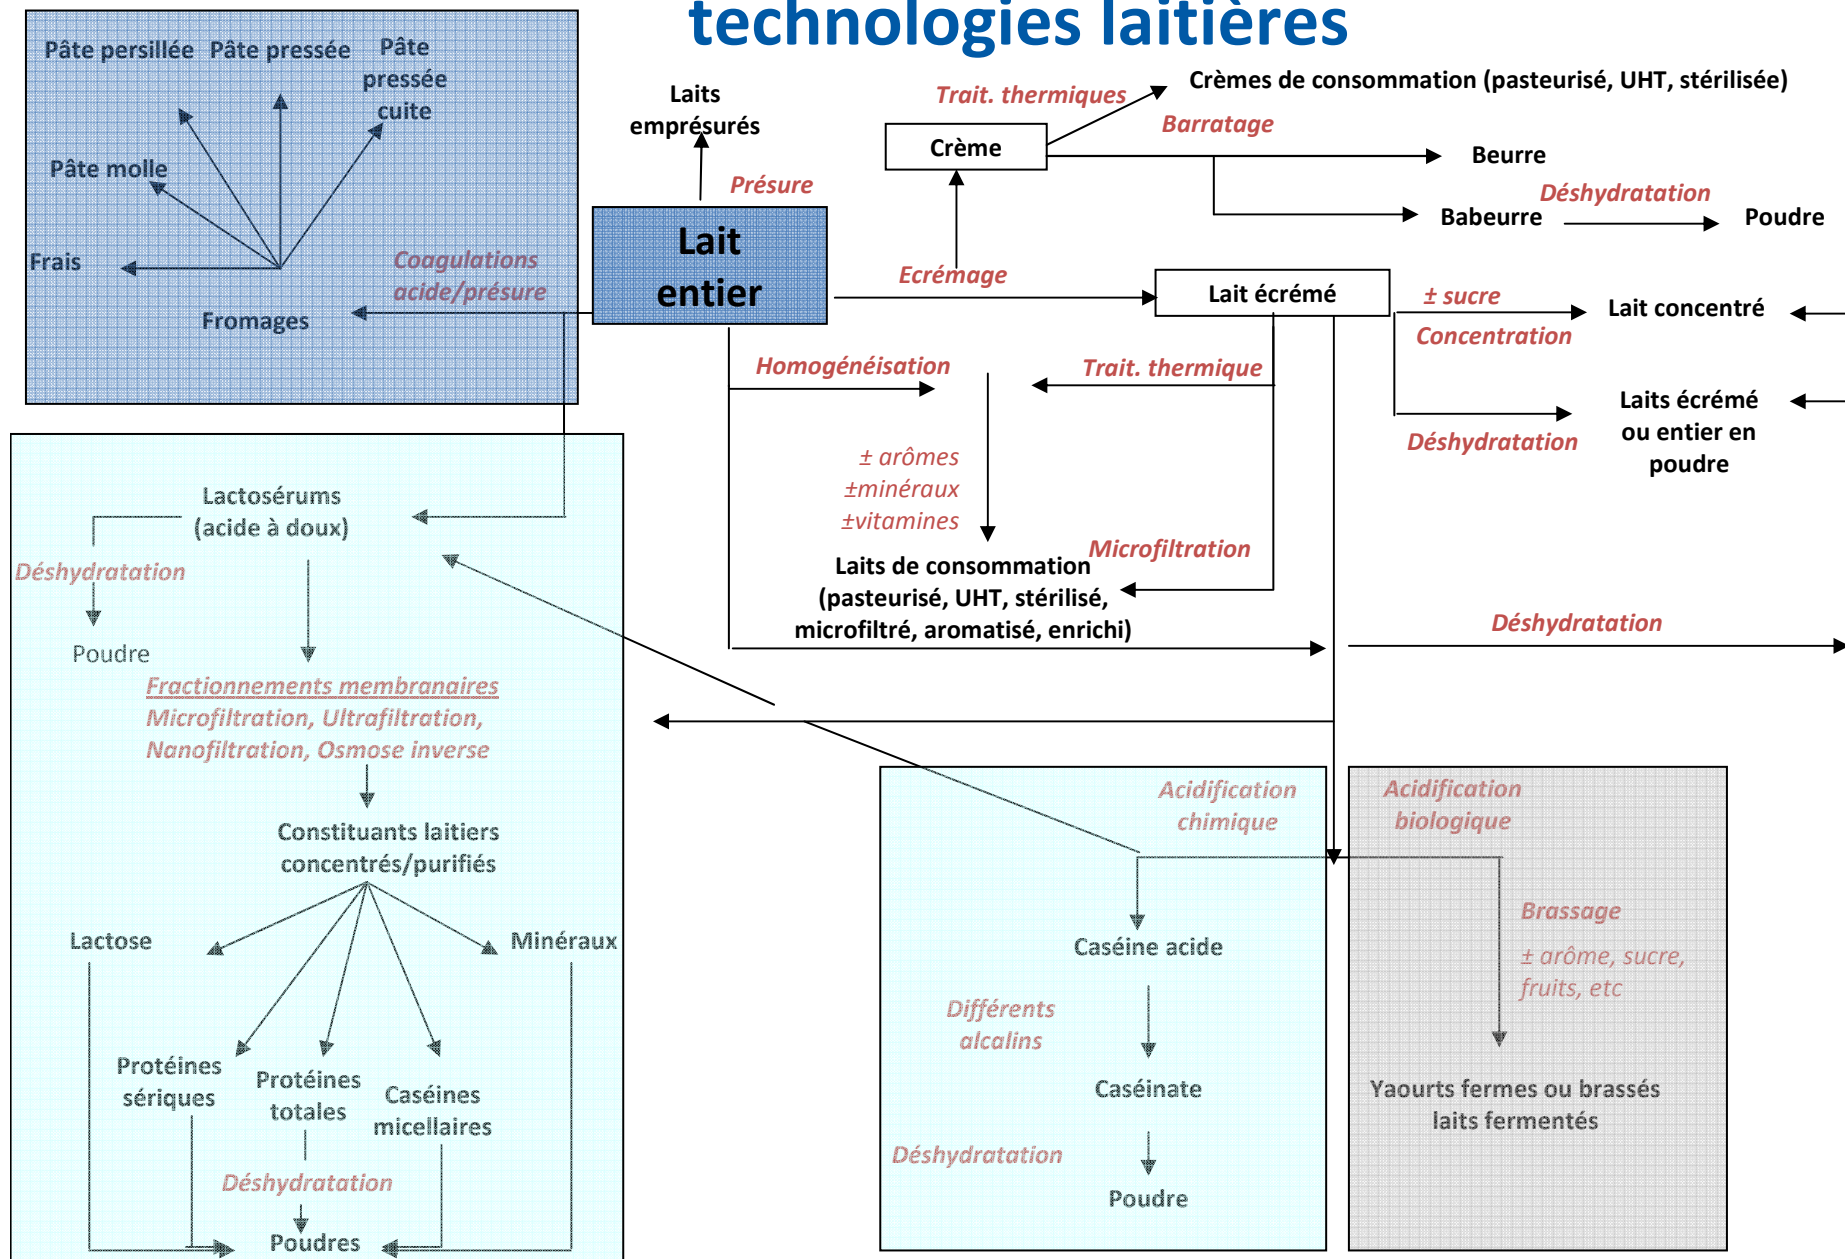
technologies laitières

Pâte persillée Pâte pressée Pâte pressée cuite

Pâte molle

Frais

Fromages

Coagulations acide/présure

Laits emprésurés

Présure

Lait entier

Trait. thermiques

Crème

Crèmes de consommation (pasteurisé, UHT, stérilisée)

Barratage

Beurre

Déshydratation

Babeurre

Poudre

Ecrémage

Lait écrémé

± sucre

Lait concentré

Concentration

Laits écrémé ou entier en poudre

Déshydratation

Homogénéisation

Trait. thermique

± arômes
±minéraux
±vitamines

Microfiltration

Laits de consommation (pasteurisé, UHT, stérilisé, microfiltré, aromatisé, enrichi)

Déshydratation

Lactosérums (acide à doux)

Déshydratation

Poudre

Fractionnements membranaires
Microfiltration, Ultrafiltration, Nanofiltration, Osmose inverse

Constituants laitiers concentrés/purifiés

Lactose

Minéraux

Protéines sériques

Protéines totales

Caséines micellaires

Déshydratation

Poudres

Acidification chimique

Caséine acide

Différents alcalins

Caséinate

Déshydratation

Poudre

Acidification biologique

Brassage

± arôme, sucre, fruits, etc

Yaourts fermes ou brassés laits fermentés